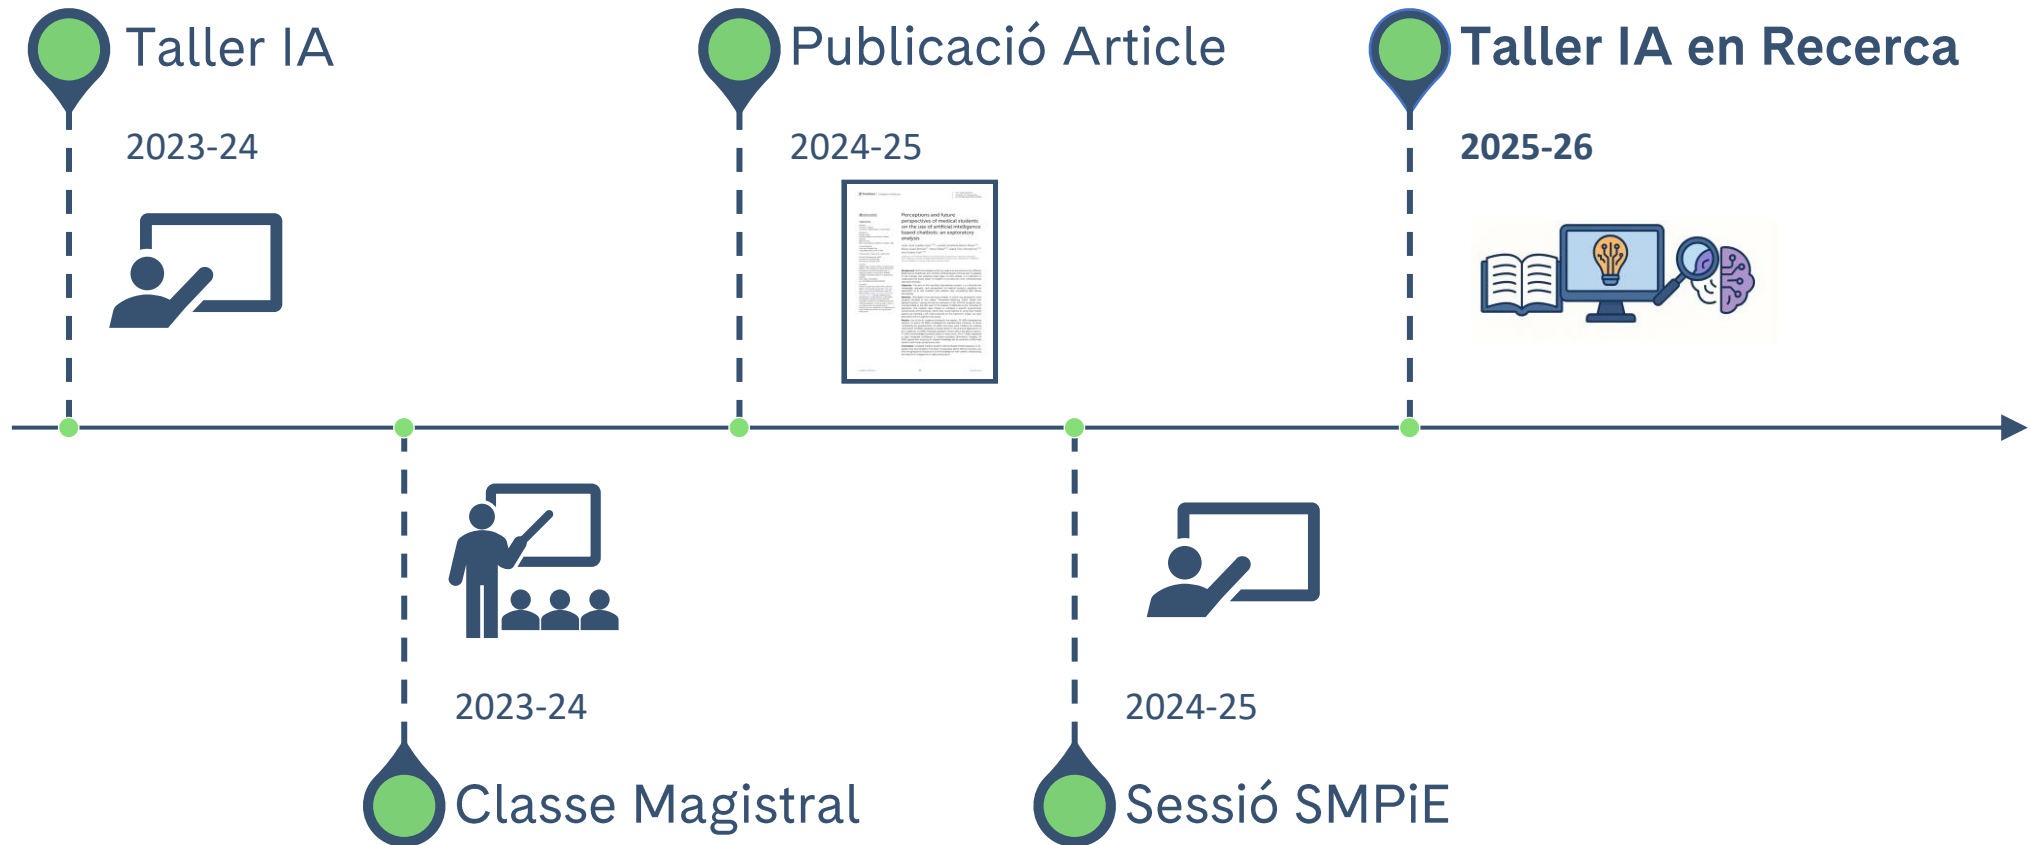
Taller IA

2023-24

Publicació Article

2024-25

Perceptions and future perspectives of medical students on the use of artificial intelligence based chatbots: an exploratory analysis

Taller IA en Recerca

2025-26

2023-24

Classe Magistral

2024-25

Sessió SMPiE